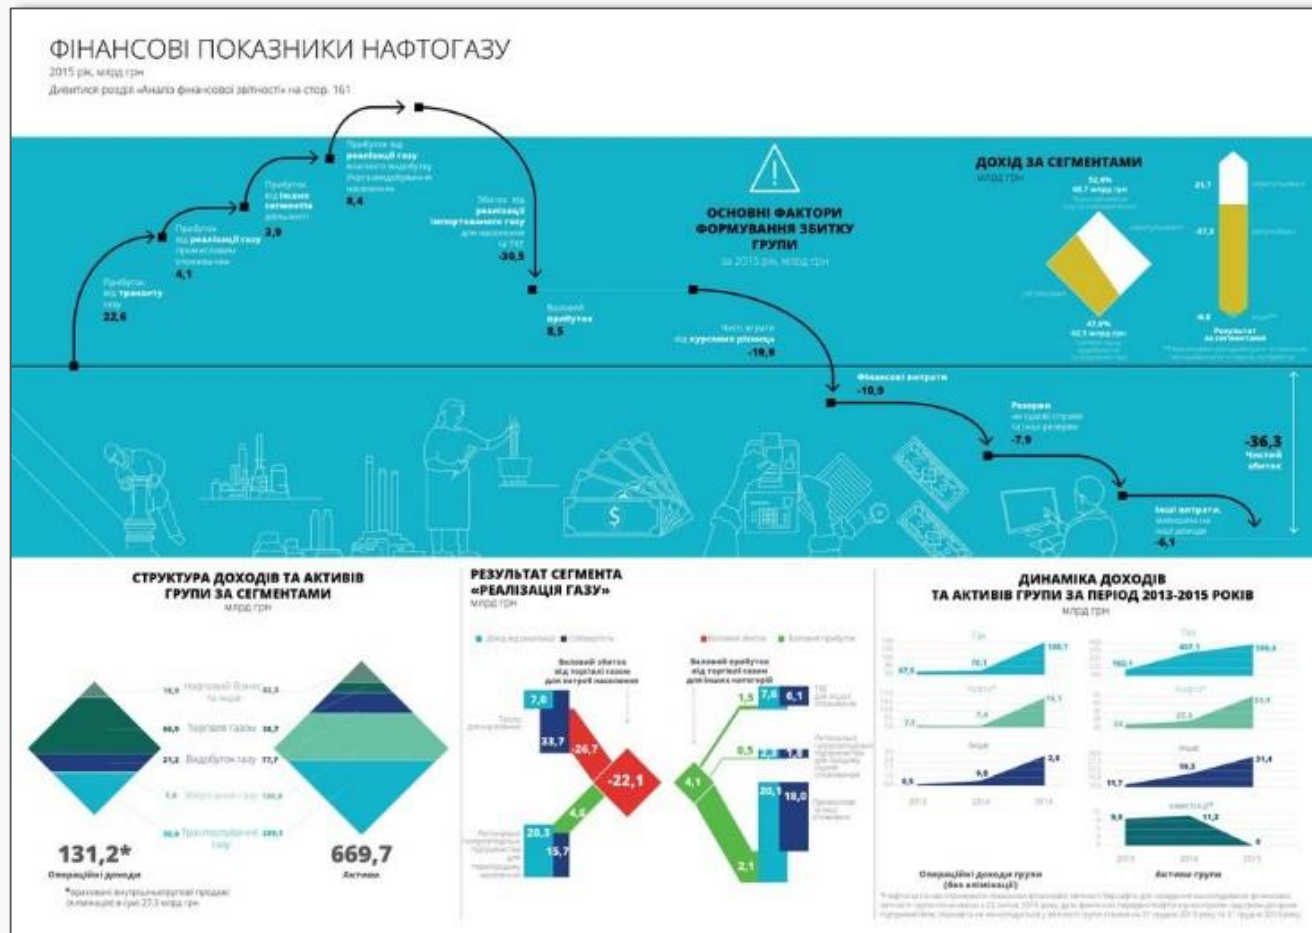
ФІНАНСОВІ ПОКАЗНИКИ НАФТОГАЗУ
2015 рік, млрд грн
Дивитися розділ «Аналіз фінансової звітності» на стор. 161

Прибуток від транзиту газу
22,6

Прибуток від реалізації газу промисловим споживачам
4,1

Прибуток від інших сегментів діяльності
3,9

Прибуток від реалізації газу власного видобутку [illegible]
8,4

Збиток від реалізації імпортованого газу для населення та ТКЕ
-30,5

Валовий прибуток
8,5

Чисті втрати від курсових різниць
-19,9

ОСНОВНІ ФАКТОРИ ФОРМУВАННЯ ЗБИТКУ ГРУПИ
за 2015 рік, млрд грн

Фінансові витрати
-10,9

Резерви на судові справи та інші резерви
-7,9

Інші витрати, зменшені на інші доходи
-6,1

-36,3
Чистий збиток

ДОХІД ЗА СЕГМЕНТАМИ
млрд грн
52,4%
48,7 млрд грн
47,6%
42,1 млрд грн
21,7
-27,3
-6,8
Результат за сегментами

СТРУКТУРА ДОХОДІВ ТА АКТИВІВ ГРУПИ ЗА СЕГМЕНТАМИ
млрд грн
10,9 Нафтовий бізнес та інше 32,3
66,9 Торгівля газом 38,7
21,2 Видобуток газу 77,7
1,9 Зберігання газу 180,8
30,3 Транспортування газу 389,1
131,2*
Операційні доходи
669,7
Активи
*враховані внутрішньогрупові продажі (елімінація) в сумі 27,3 млрд грн

РЕЗУЛЬТАТ СЕГМЕНТА «РЕАЛІЗАЦІЯ ГАЗУ»
млрд грн
Дохід від реалізації
Собівартість
Валовий збиток
Валовий прибуток
Валовий збиток від торгівлі газом для потреб населення
Валовий прибуток від торгівлі газом для інших категорій
7,0
33,7
-26,7
-22,1
20,3
15,7
4,6
4,1
1,5
7,6
6,1
0,5
2,1
20,1
18,0

ДИНАМІКА ДОХОДІВ ТА АКТИВІВ ГРУПИ ЗА ПЕРІОД 2013-2015 РОКІВ
млрд грн
Газ
67,5
70,1
100,7
162,1
437,1
596,6
Нафта
7,0
7,4
16,1
23,3
21,5
Інше
8,5
9,8
2,8
19,7
19,3
31,4
Інвестиції
9,8
11,2
0
2013
2014
2015
Операційні доходи групи (без елімінації)
Активи групи